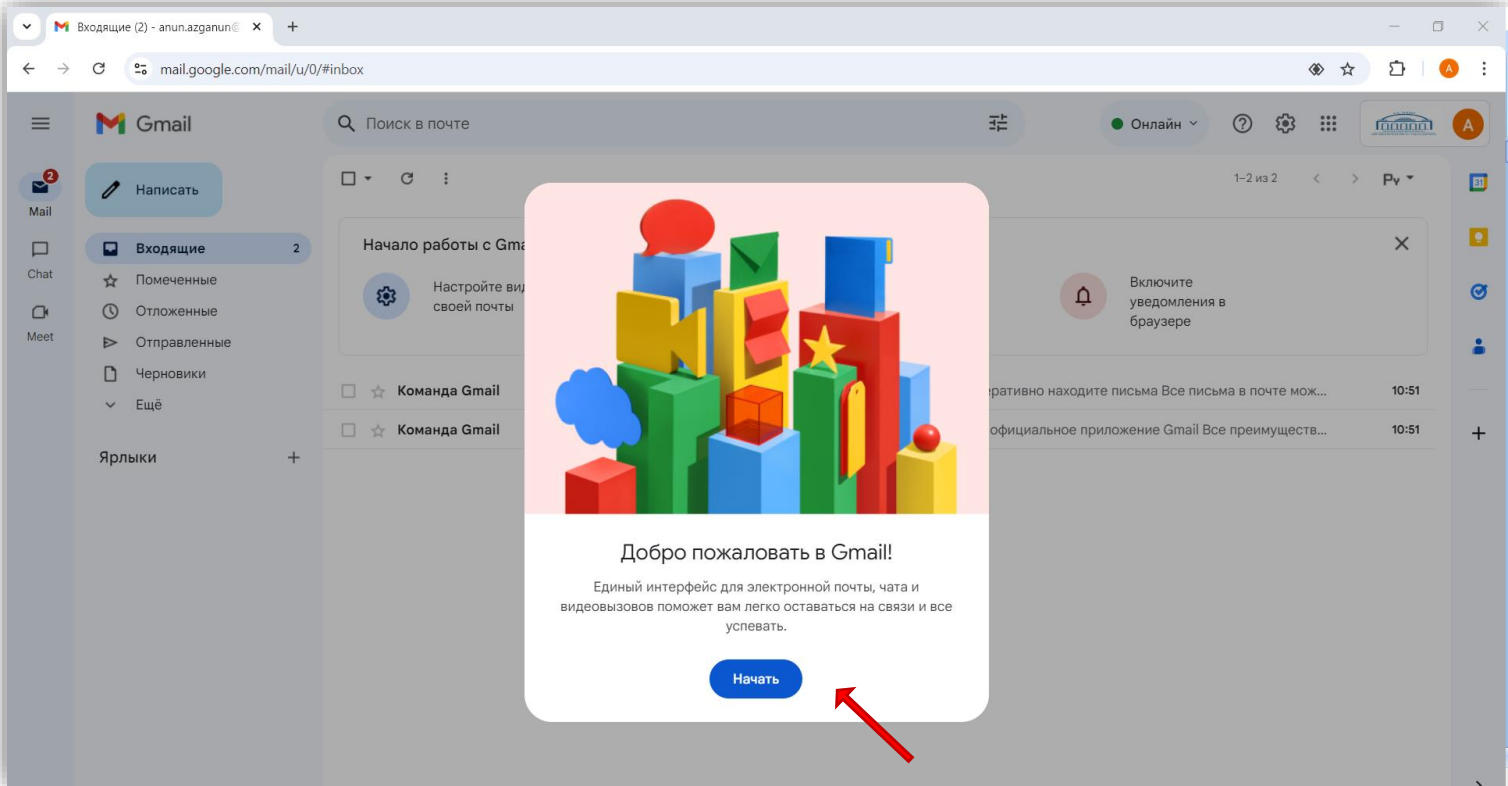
Входящие (2) - anun.azganun@

mail.google.com/mail/u/0/#inbox

Gmail

Поиск в почте

Онлайн

2
Mail

Chat

Meet

Написать

Входящие 2

Помеченные

Отложенные

Отправленные

Черновики

Ещё

Ярлыки

1–2 из 2

Ру

Начало работы с Gma

Настройте вид своей почты

Включите уведомления в браузере

Команда Gmail оперативно находите письма Все письма в почте мож... 10:51

Команда Gmail официальное приложение Gmail Все преимуществ... 10:51

Добро пожаловать в Gmail!

Единый интерфейс для электронной почты, чата и видеовызовов поможет вам легко оставаться на связи и все успевать.

Начать